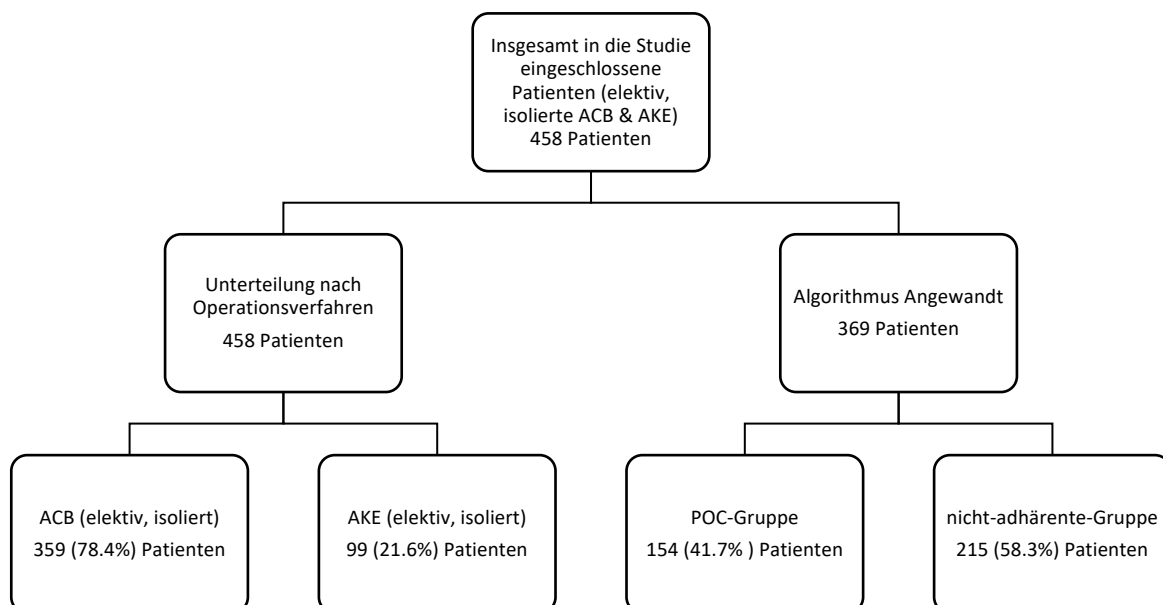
Insgesamt in die Studie eingeschlossene Patienten (elektiv, isolierte ACB & AKE) 458 Patienten

Unterteilung nach Operationsverfahren 458 Patienten

Algorithmus Angewandt 369 Patienten

ACB (elektiv, isoliert) 359 (78.4%) Patienten

AKE (elektiv, isoliert) 99 (21.6%) Patienten

POC-Gruppe 154 (41.7% ) Patienten

nicht-adhärente-Gruppe 215 (58.3%) Patienten